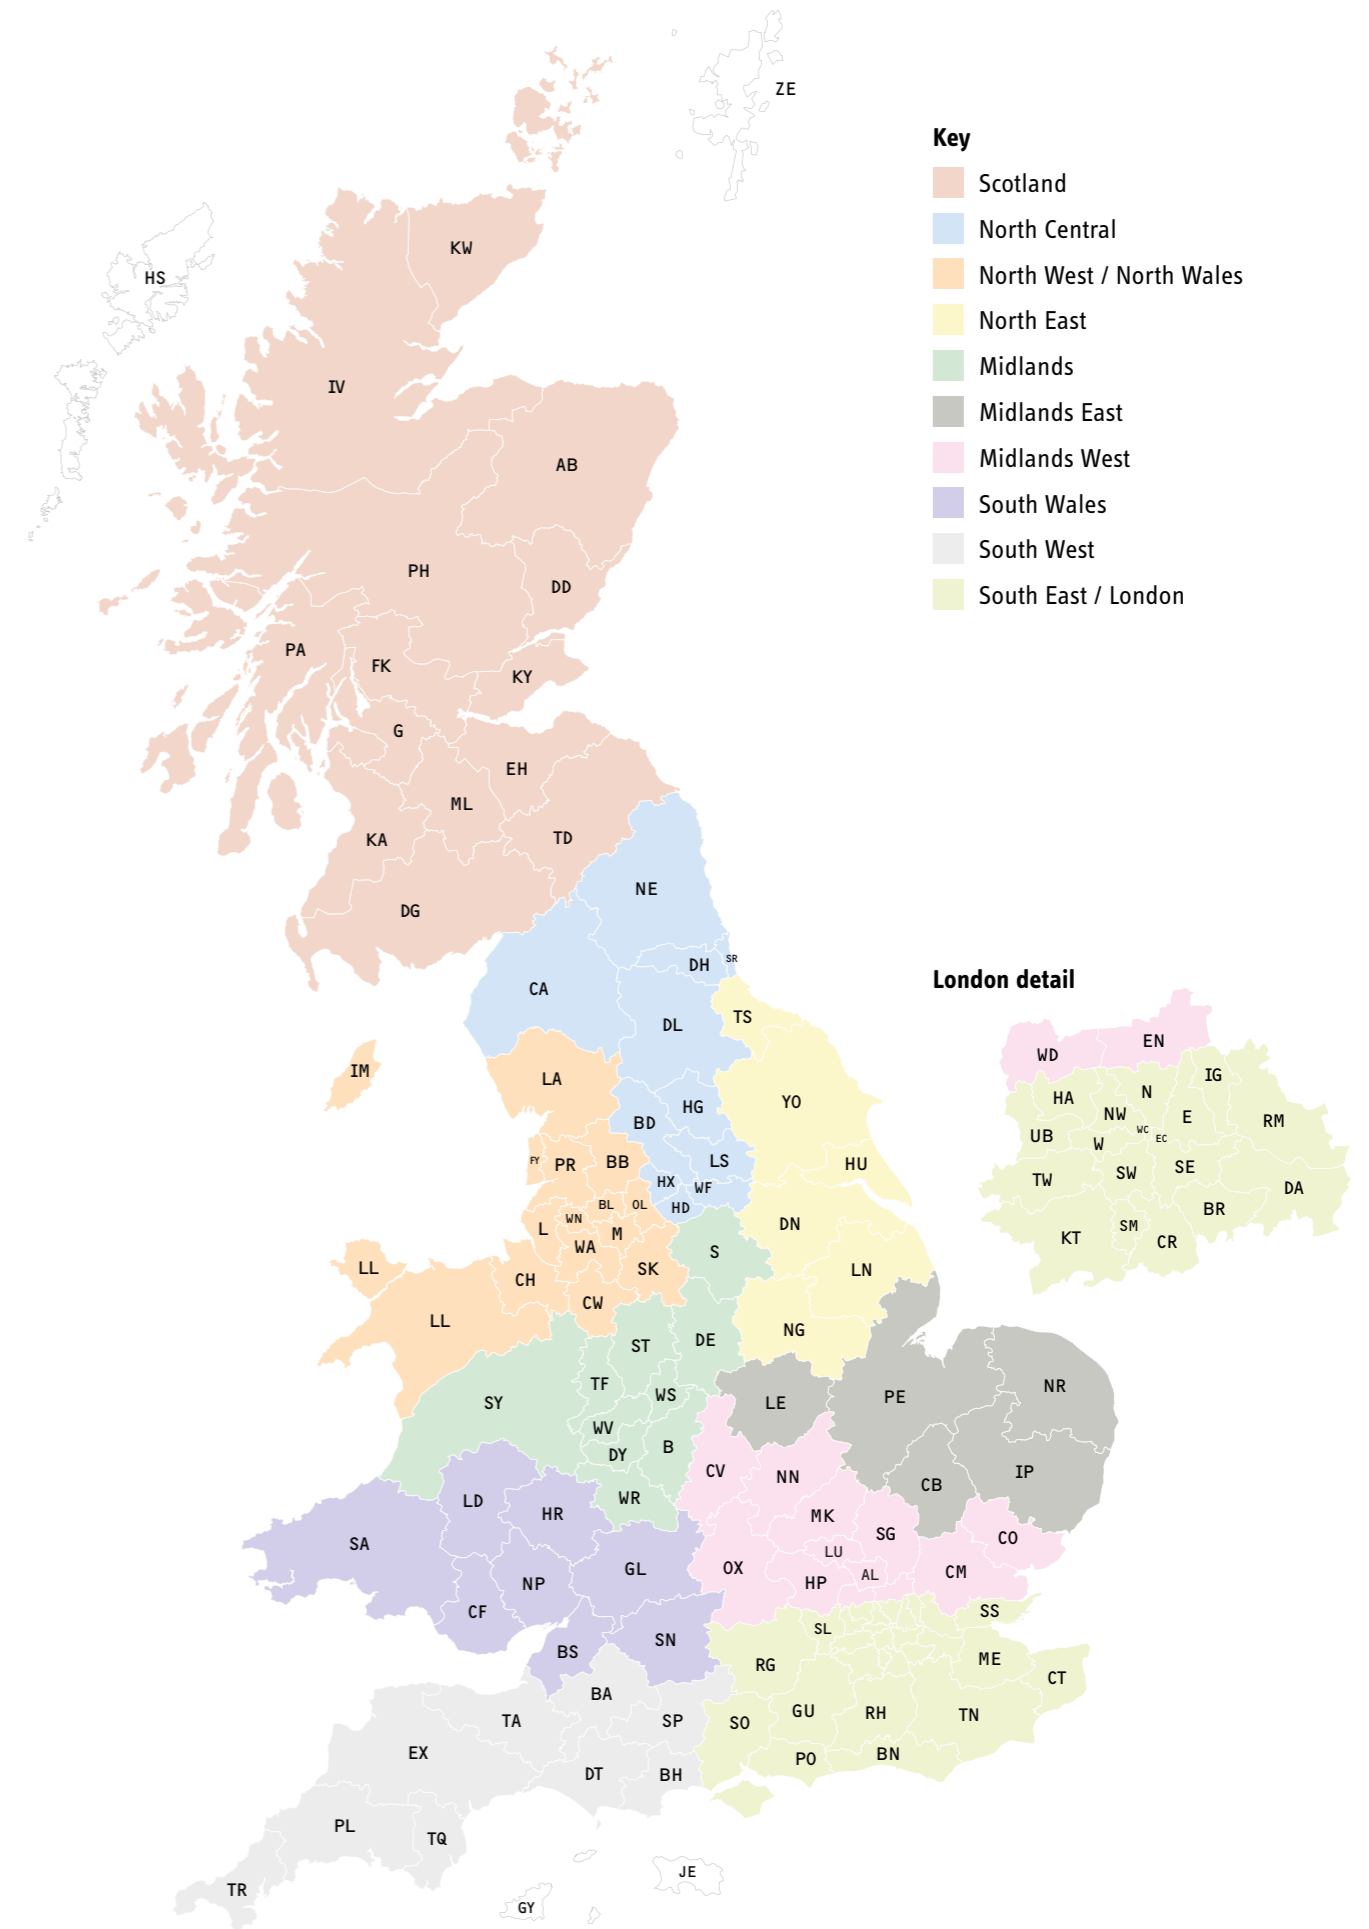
Key
Scotland
North Central
North West / North Wales
North East
Midlands
Midlands East
Midlands West
South Wales
South West
South East / London

ZE
HS
KW
IV
AB
PH
DD
PA
FK
KY
G
EH
ML
TD
KA
DG
NE
DH
SR
CA
DL
TS
IM
LA
YO
HG
BD
FY
PR
BB
LS
HU
HX
WF
BL
OL
HD
WN
L
M
WA
DN
S
LL
CH
SK
LN
CW
LL
ST
DE
NG
SY
TF
WS
LE
PE
NR
WV
DY
B
CV
NN
CB
IP
LD
HR
WR
MK
SG
CO
SA
GL
LU
OX
HP
AL
CM
NP
CF
SS
SL
BS
SN
RG
ME
CT
BA
TA
SP
SO
GU
RH
TN
EX
PO
BN
DT
BH
PL
TQ
TR
JE
GY

London detail
WD
EN
HA
N
IG
NW
E
RM
UB
W
WC
EC
TW
SW
SE
DA
SM
KT
CR
BR